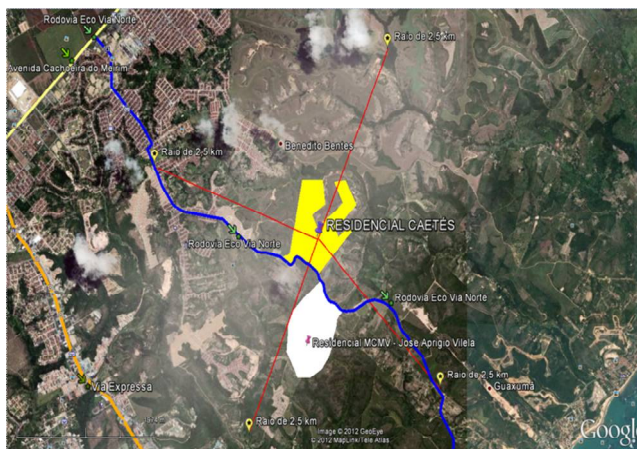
Rodovia Eco Via Norte
Avenida Cachoeira do Meirim
Raio de 2.5 km
Raio de 2.5 km
Benedito Bentes
RESIDENCIAL CAETÉS
Rodovia Eco Via Norte
Rodovia Eco Via Norte
Residencial MCMV - Jose Aprigio Vilela
Raio de 2.5 km
Guaxuma
Via Expressa
Raio de 2.5 km
Image © 2012 GeoEye
© 2012 MapLink/Tele Atlas
Google